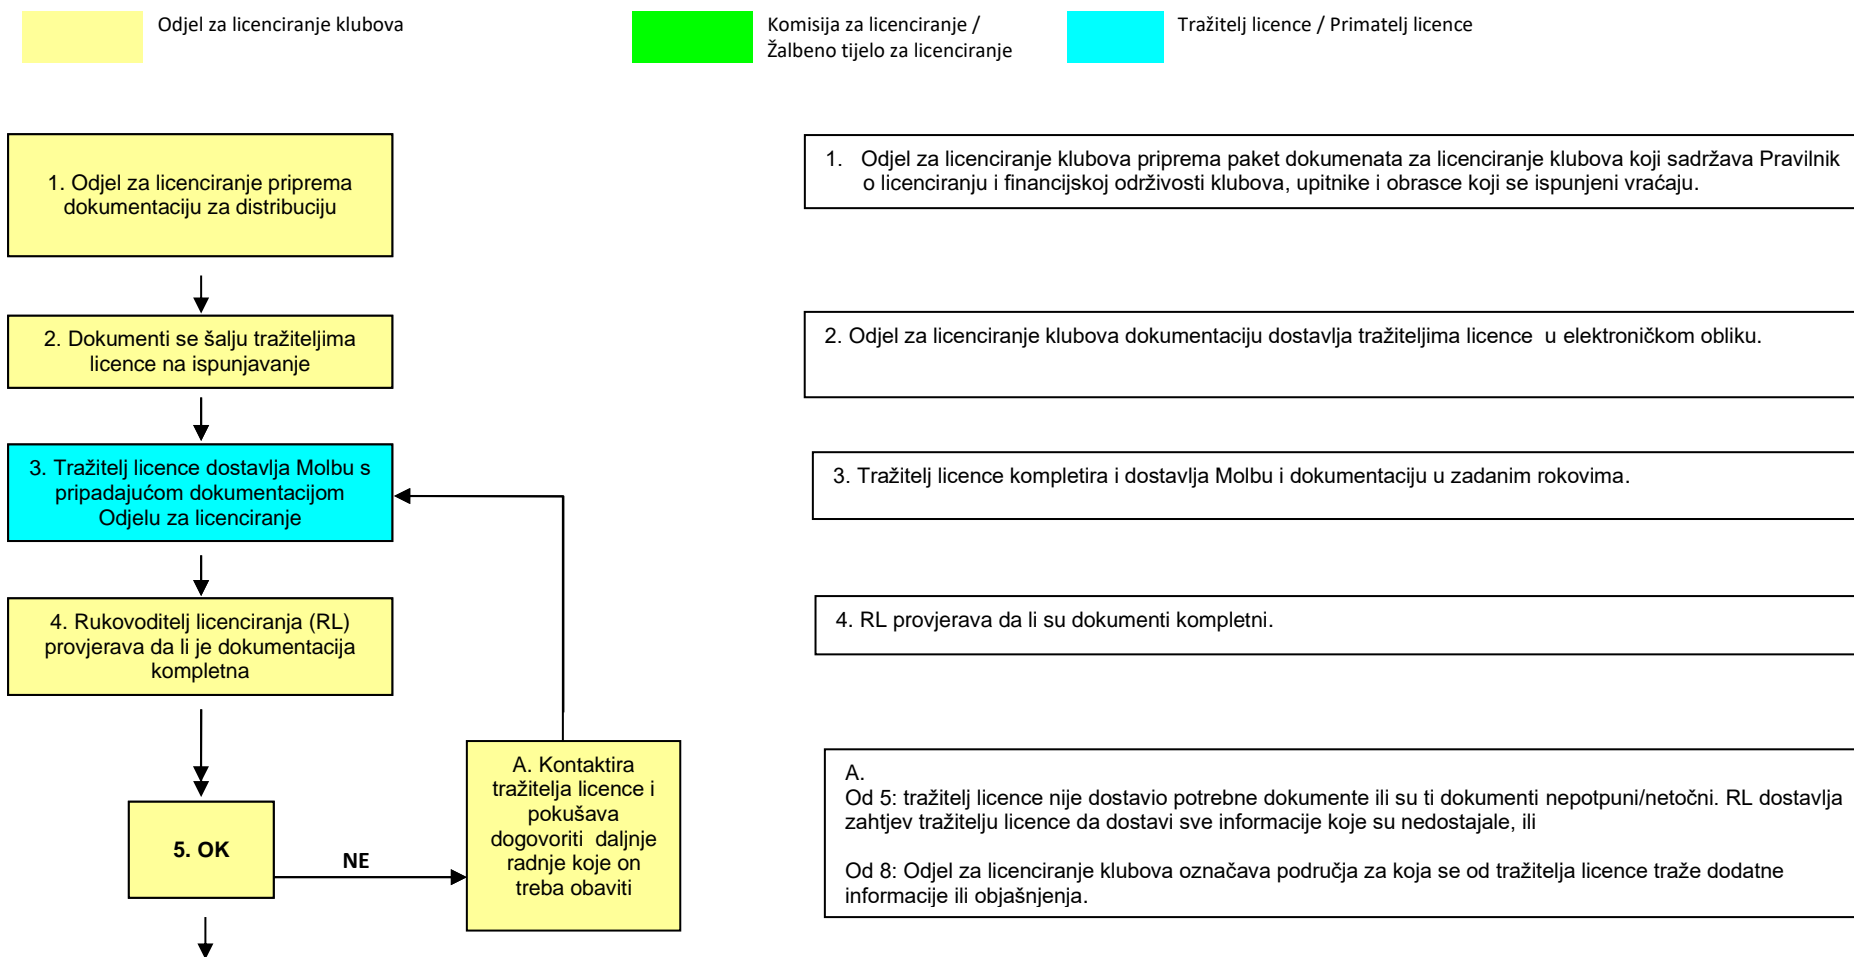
Odjel za licenciranje klubova

Komisija za licenciranje / Žalbeno tijelo za licenciranje

Tražitelj licence / Primatelj licence

1. Odjel za licenciranje priprema dokumentaciju za distribuciju

2. Dokumenti se šalju tražiteljima licence na ispunjavanje

3. Tražitelj licence dostavlja Molbu s pripadajućom dokumentacijom Odjelu za licenciranje

4. Rukovoditelj licenciranja (RL) provjerava da li je dokumentacija kompletna

5. OK

NE

A. Kontaktira tražitelja licence i pokušava dogovoriti daljnje radnje koje on treba obaviti

1. Odjel za licenciranje klubova priprema paket dokumenata za licenciranje klubova koji sadržava Pravilnik o licenciranju i financijskoj održivosti klubova, upitnike i obrasce koji se ispunjeni vraćaju.

2. Odjel za licenciranje klubova dokumentaciju dostavlja tražiteljima licence u elektroničkom obliku.

3. Tražitelj licence kompletira i dostavlja Molbu i dokumentaciju u zadanim rokovima.

4. RL provjerava da li su dokumenti kompletni.

A.
Od 5: tražitelj licence nije dostavio potrebne dokumente ili su ti dokumenti nepotpuni/netočni. RL dostavlja zahtjev tražitelju licence da dostavi sve informacije koje su nedostajale, ili

Od 8: Odjel za licenciranje klubova označava područja za koja se od tražitelja licence traže dodatne informacije ili objašnjenja.